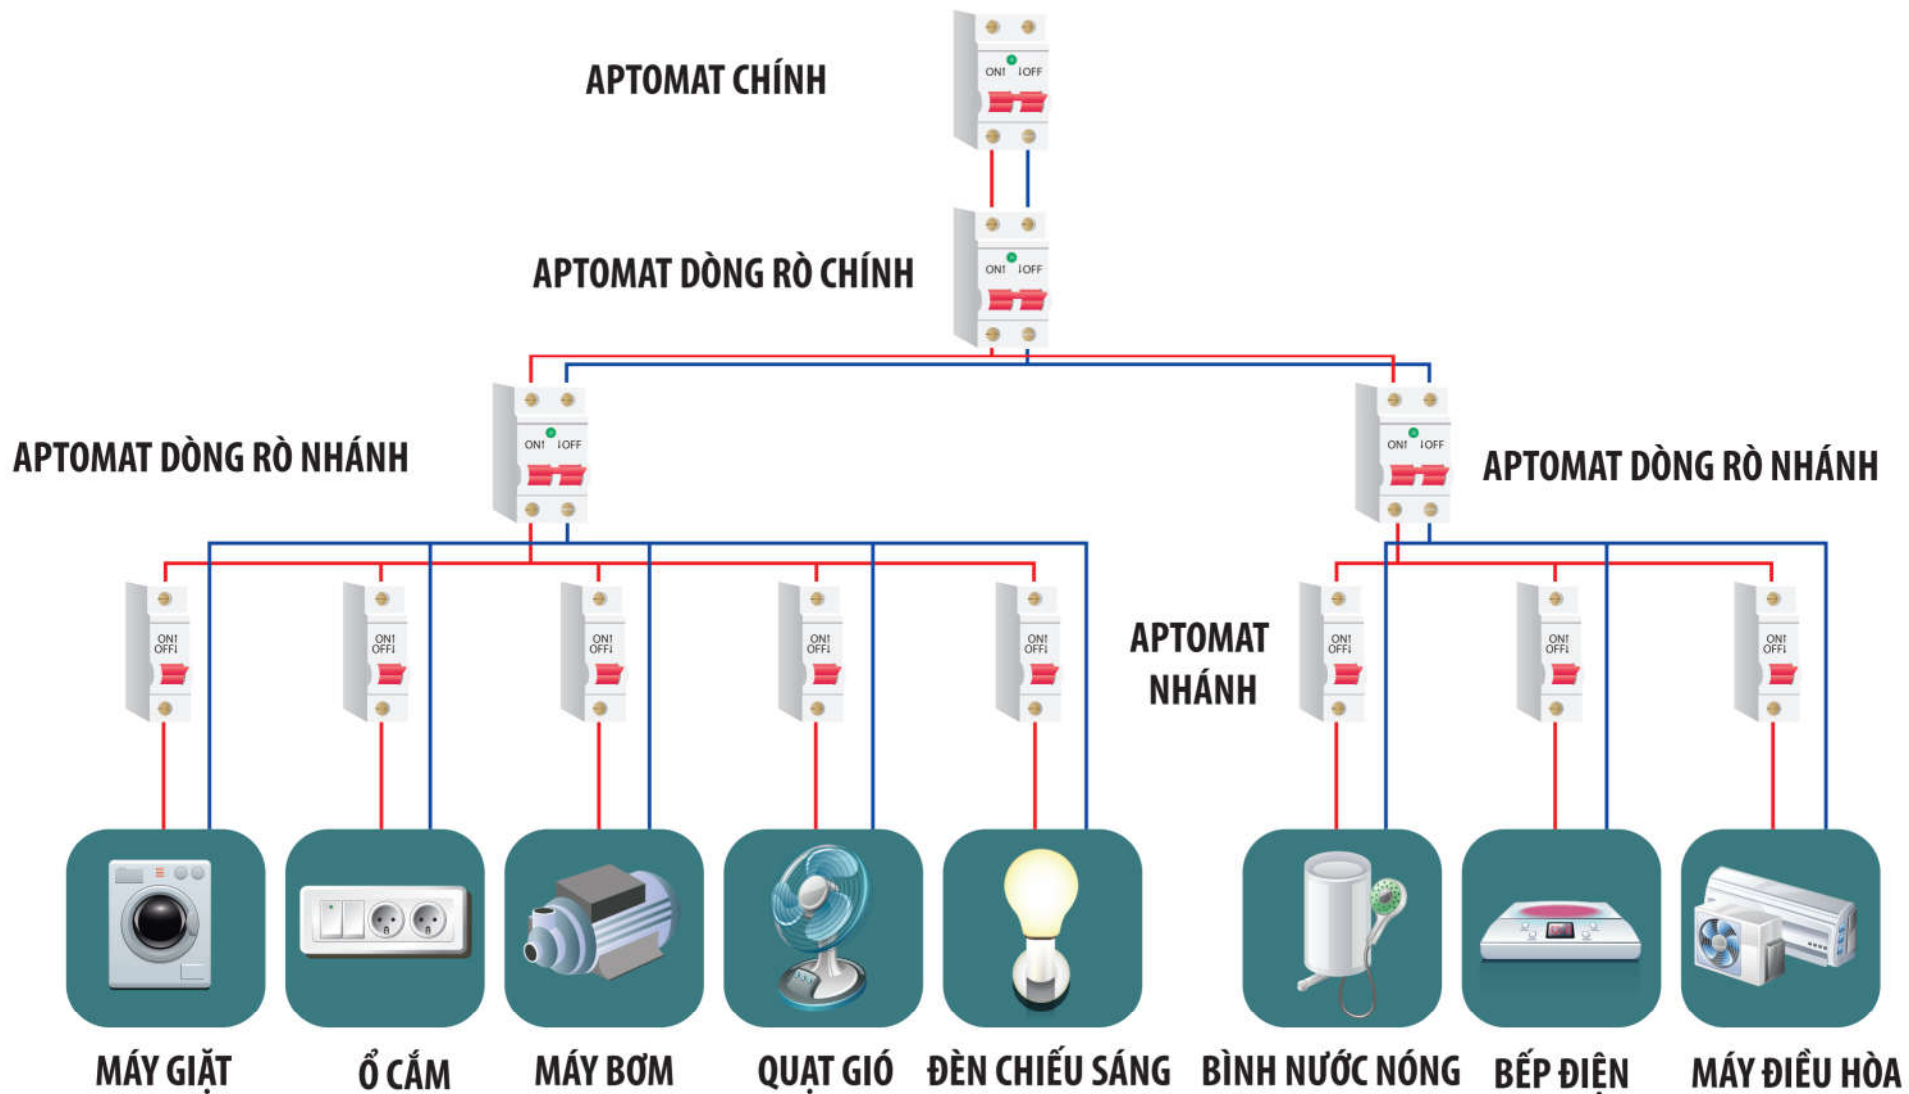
APTOMAT CHÍNH

ON OFF

APTOMAT DÒNG RÒ CHÍNH

ON OFF

APTOMAT DÒNG RÒ NHÁNH

ON OFF

ON OFF

APTOMAT DÒNG RÒ NHÁNH

ON OFF

ON OFF

ON OFF

ON OFF

ON OFF

APTOMAT NHÁNH

ON OFF

ON OFF

ON OFF

MÁY GIẶT

Ổ CẮM

MÁY BƠM

QUẠT GIÓ

ĐÈN CHIẾU SÁNG

BÌNH NƯỚC NÓNG

BẾP ĐIỆN

MÁY ĐIỀU HÒA